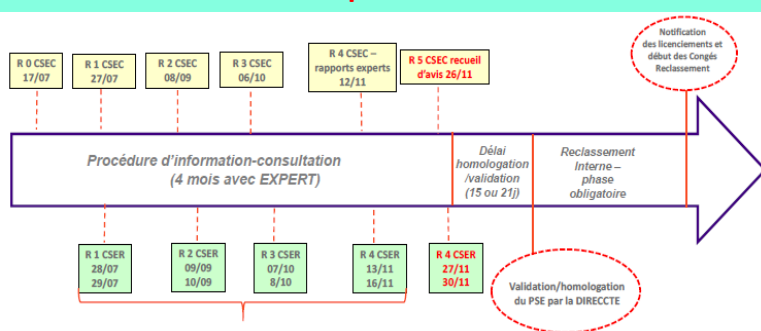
R 0 CSEC
17/07

R 1 CSEC
27/07

R 2 CSEC
08/09

R 3 CSEC
06/10

R 4 CSEC – rapports experts
12/11

R 5 CSEC recueil d'avis 26/11

Notification des licenciements et début des Congés Reclassement

Procédure d'information-consultation
(4 mois avec EXPERT)

Délai homologation /validation
(15 ou 21j)

Reclassement Interne – phase obligatoire

R 1 CSER
28/07
29/07

R 2 CSER
09/09
10/09

R 3 CSER
07/10
8/10

R 4 CSER
13/11
16/11

R 4 CSER
27/11
30/11

Validation/homologation du PSE par la DIRECCTE